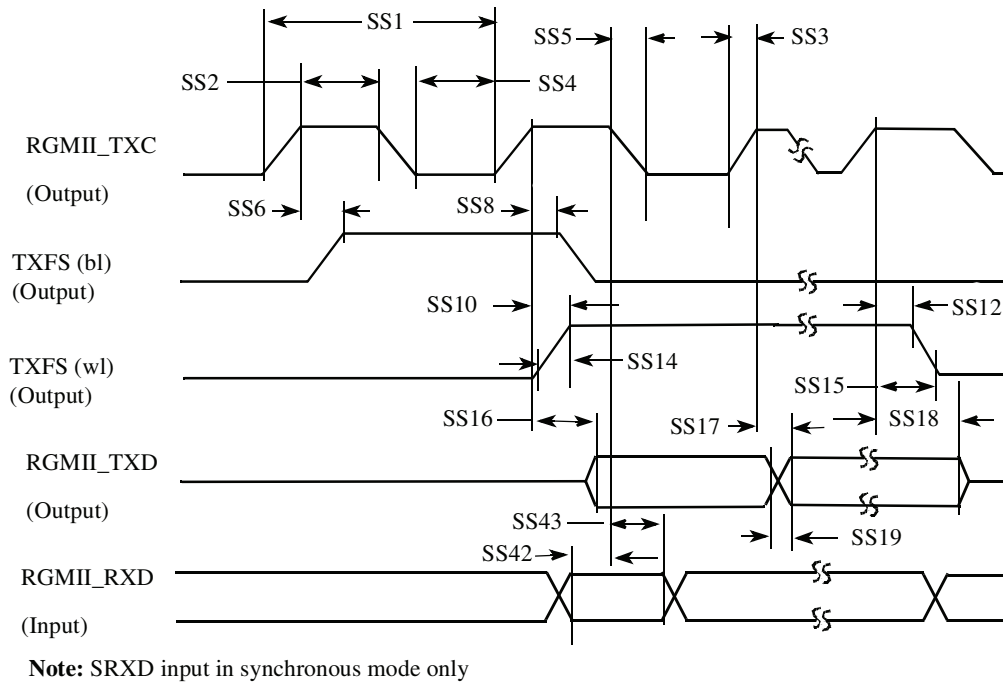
SS1
SS5
SS3
SS2
SS4
RGMII_TXC
(Output)
SS6
SS8
TXFS (bl)
(Output)
SS10
SS12
TXFS (wl)
(Output)
SS14
SS15
SS16
SS17
SS18
RGMII_TXD
(Output)
SS43
SS19
SS42
RGMII_RXD
(Input)

**Note:** SRXD input in synchronous mode only